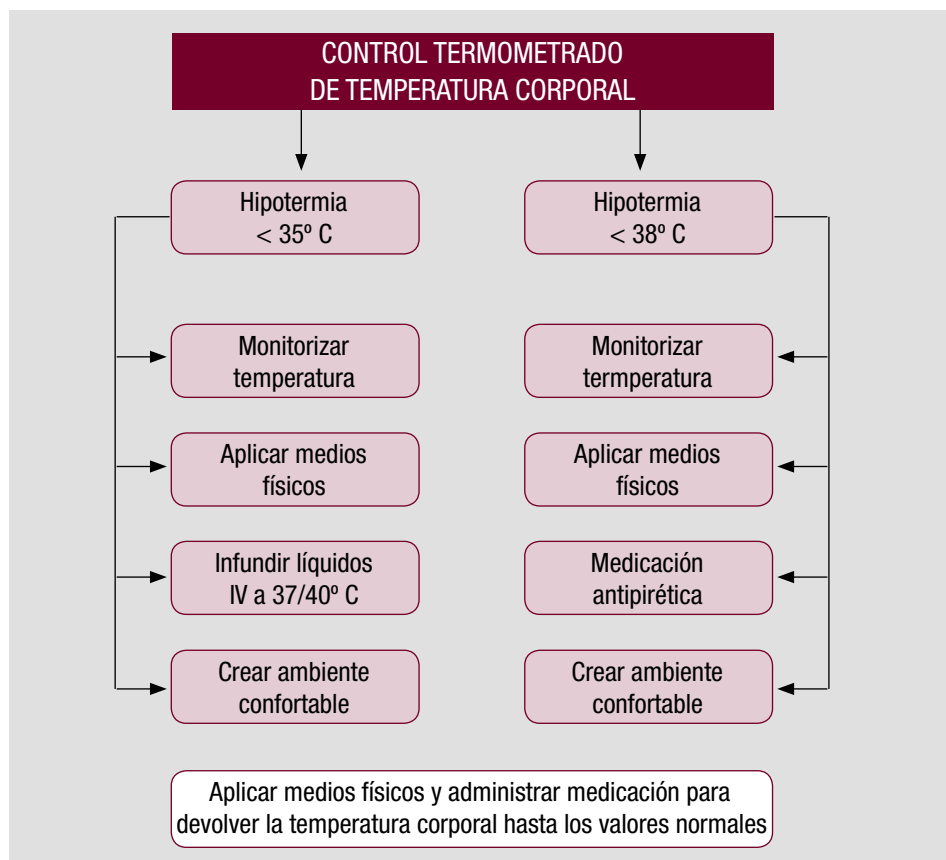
CONTROL TERMOMETRADO
DE TEMPERATURA CORPORAL

Hipotermia
< 35º C

Monitorizar
temperatura

Aplicar medios
físicos

Infundir líquidos
IV a 37/40º C

Crear ambiente
confortable

Hipotermia
< 38º C

Monitorizar
termperatura

Aplicar medios
físicos

Medicación
antipirética

Crear ambiente
confortable

Aplicar medios físicos y administrar medicación para devolver la temperatura corporal hasta los valores normales